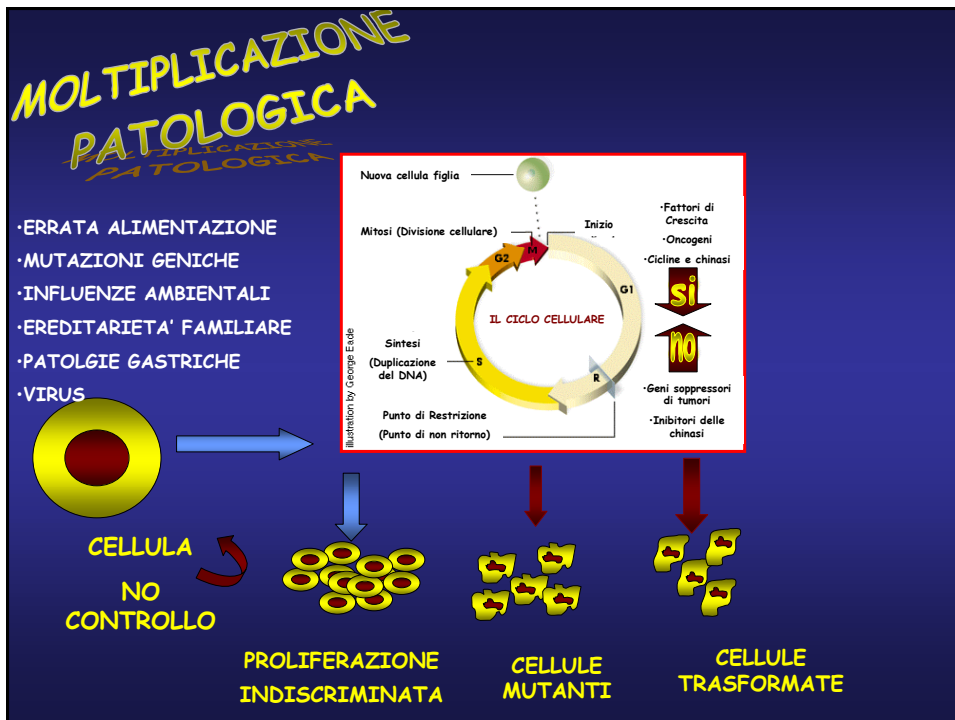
MOLTIPLICAZIONE PATOLOGICA

MOLTIPLICAZIONE PATOLOGICA

·ERRATA ALIMENTAZIONE
·MUTAZIONI GENICHE
·INFLUENZE AMBIENTALI
·EREDITARIETA' FAMILIARE
·PATOLGIE GASTRICHE
·VIRUS

Nuova cellula figlia
Mitosi (Divisione cellulare)
Inizio
G2
M
G1
IL CICLO CELLULARE
Sintesi
(Duplicazione del DNA)
S
R
Punto di Restrizione
(Punto di non ritorno)
Illustration by George Eade

·Fattori di Crescita
·Oncogeni
·Cicline e chinasi
si
no
·Geni soppressori di tumori
·Inibitori delle chinasi

CELLULA
NO CONTROLLO

PROLIFERAZIONE INDISCRIMINATA

CELLULE MUTANTI

CELLULE TRASFORMATE